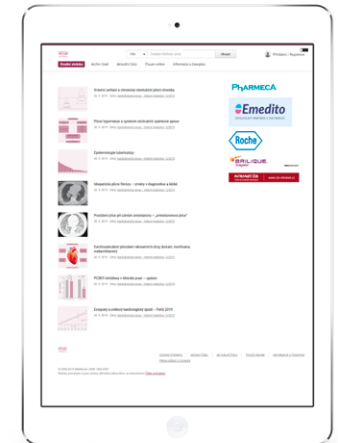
Hledat

Přihlásit | Registrovat

Úvodní stránka | Archiv čísel | Aktuální číslo | Pokyny autorům | Informace o časopisu

Srdeční selhání a chronická obstrukční plicní choroba

Plicní hypertenze a systémová sklerodermie

Epidemiologie

Pneumonie

Kardiovaskulární

PCSK9 inhibitory

PHARMECA

Emedito

Roche

BRILIQUE

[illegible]